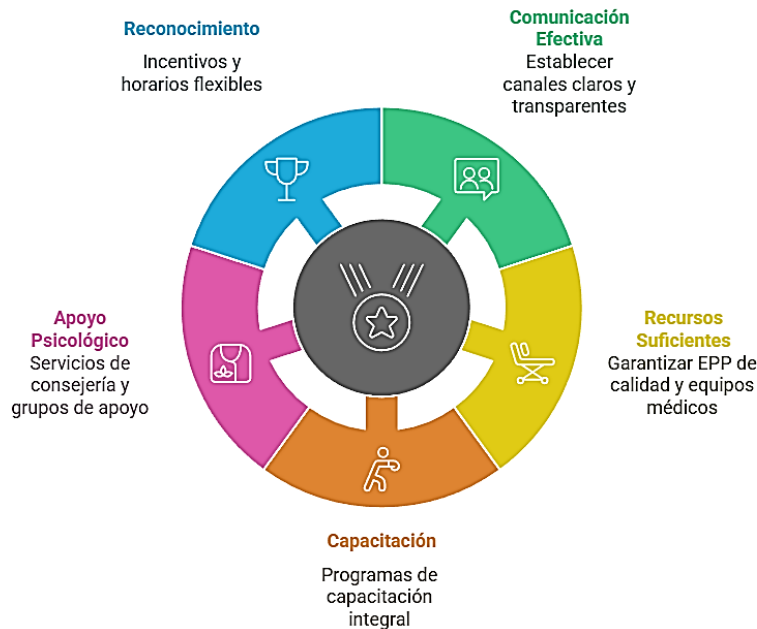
Reconocimiento

Incentivos y horarios flexibles

Comunicación Efectiva

Establecer canales claros y transparentes

Apoyo Psicológico

Servicios de consejería y grupos de apoyo

Recursos Suficientes

Garantizar EPP de calidad y equipos médicos

Capacitación

Programas de capacitación integral